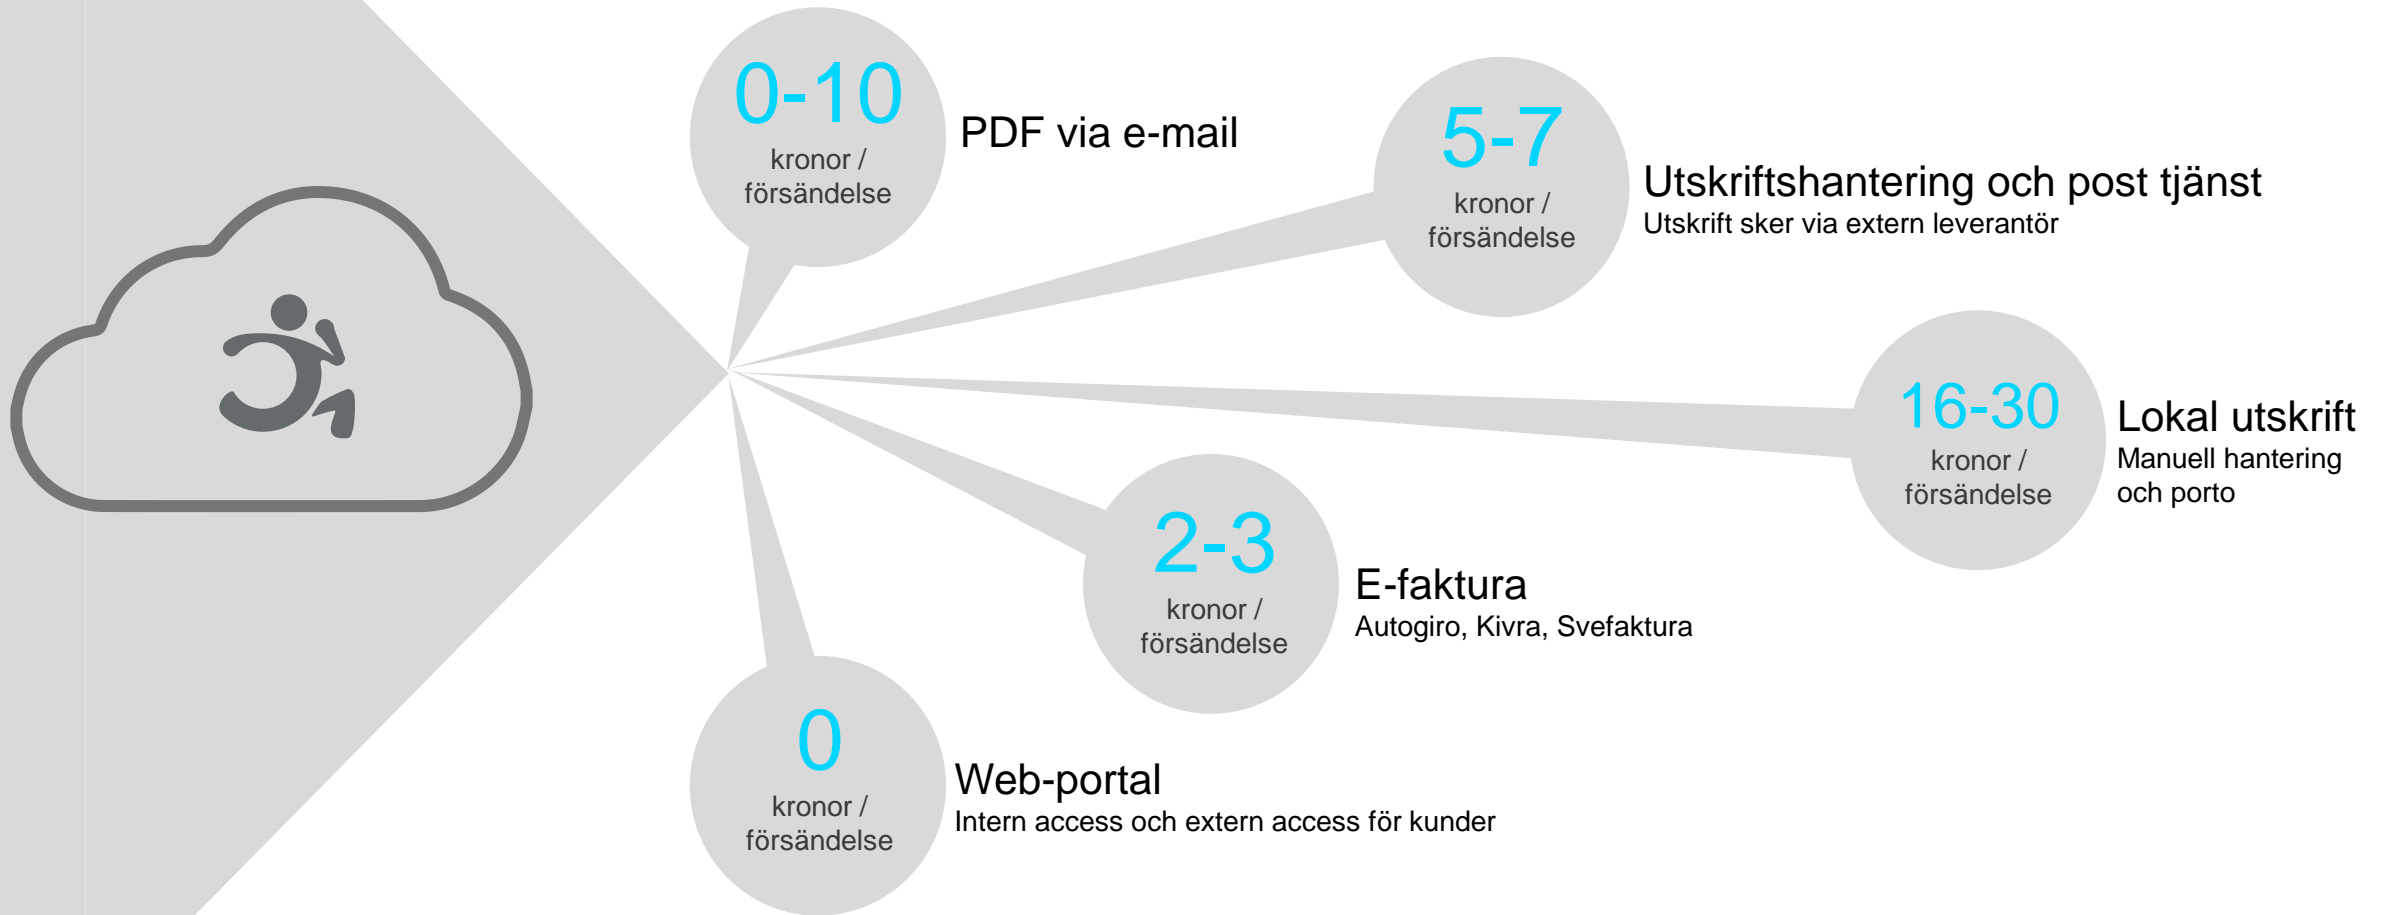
0-10
kronor / försändelse

PDF via e-mail

5-7
kronor / försändelse

Utskriftshantering och post tjänst
Utskrift sker via extern leverantör

16-30
kronor / försändelse

Lokal utskrift
Manuell hantering och porto

2-3
kronor / försändelse

E-faktura
Autogiro, Kivra, Svefaktura

0
kronor / försändelse

Web-portal
Intern access och extern access för kunder